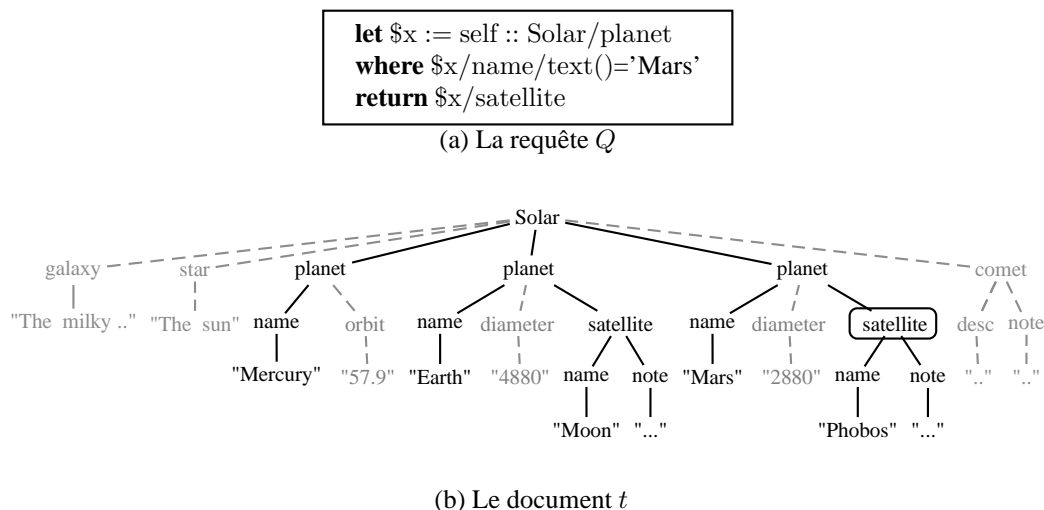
**let** \$x := self :: Solar/planet
**where** \$x/name/text()='Mars'
**return** \$x/satellite

(a) La requête $Q$

Solar

galaxy star planet planet planet comet

"The milky .." "The sun" name orbit name diameter satellite name diameter satellite desc note

"Mercury" "57.9" "Earth" "4880" name note "Mars" "2880" name note ".." ".."

"Moon" "..." "Phobos" "..."

(b) Le document $t$